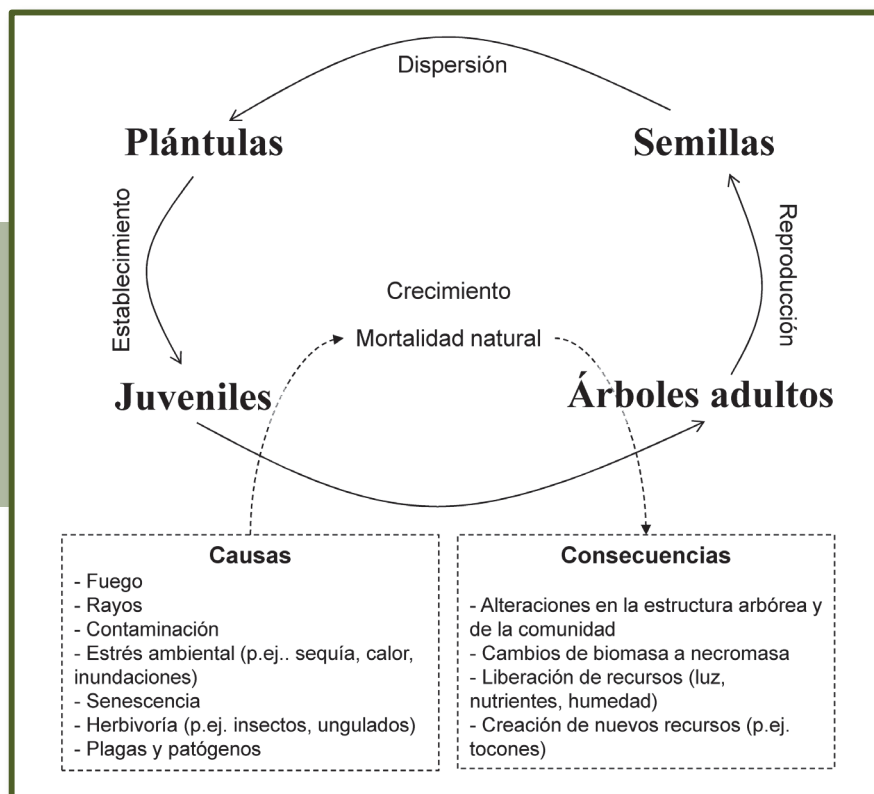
Dispersión

Plántulas

Semillas

Establecimiento

Reproducción

Crecimiento

Mortalidad natural

Juveniles

Árboles adultos

Causas
- Fuego
- Rayos
- Contaminación
- Estrés ambiental (p.ej.. sequía, calor, inundaciones)
- Senescencia
- Herbivoría (p.ej. insectos, ungulados)
- Plagas y patógenos

Consecuencias
- Alteraciones en la estructura arbórea y de la comunidad
- Cambios de biomasa a necromasa
- Liberación de recursos (luz, nutrientes, humedad)
- Creación de nuevos recursos (p.ej. tocones)